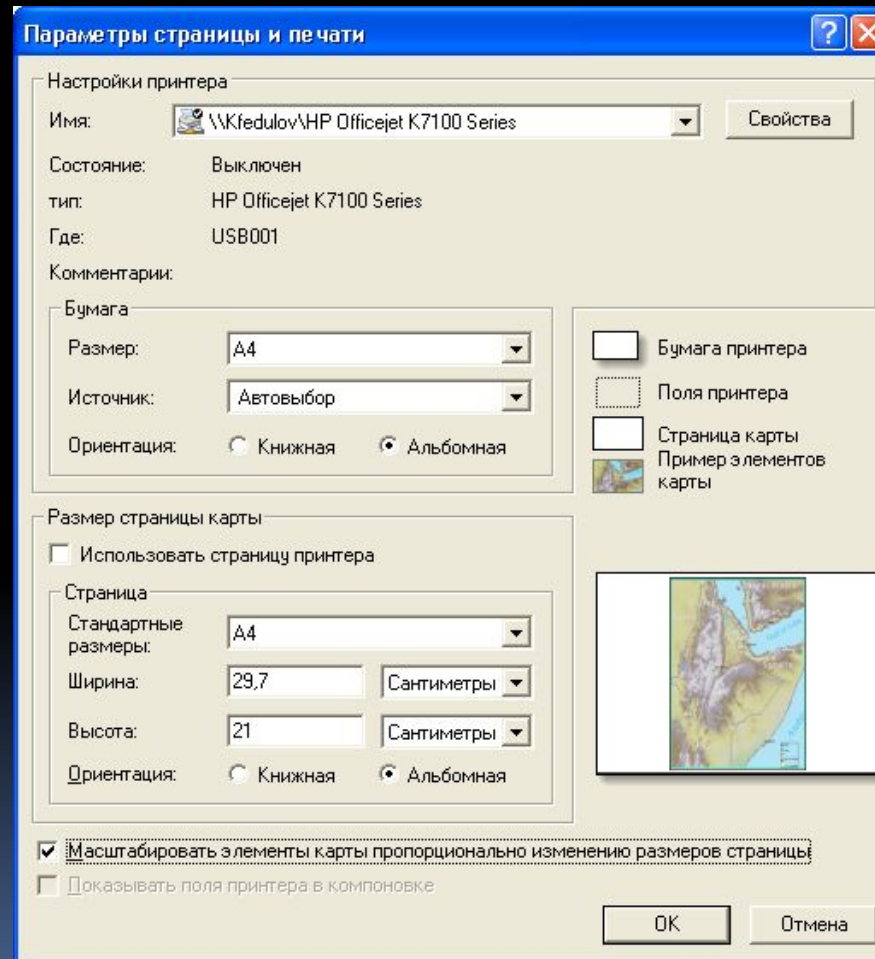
Параметры страницы и печати

Настройки принтера

Имя: \\Kfedulov\HP Officejet K7100 Series

Свойства

Состояние: Выключен

тип: HP Officejet K7100 Series

Где: USB001

Комментарии:

Бумага

Размер: A4

Источник: Автовыбор

Ориентация: Книжная Альбомная

Бумага принтера

Поля принтера

Страница карты

Пример элементов карты

Размер страницы карты

Использовать страницу принтера

Страница

Стандартные размеры: A4

Ширина: 29,7 Сантиметры

Высота: 21 Сантиметры

Ориентация: Книжная Альбомная

Масштабировать элементы карты пропорционально изменению размеров страницы

Показывать поля принтера в компоновке

OK

Отмена